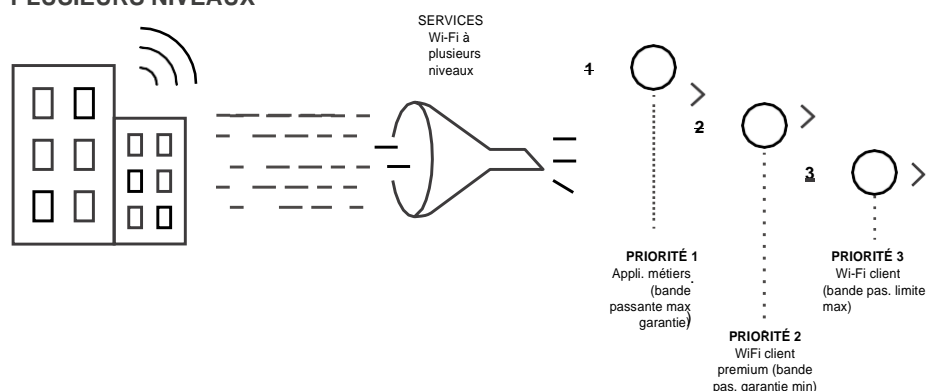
PLUSIEURS NIVEAUX

SERVICES Wi-Fi à plusieurs niveaux

1

2

3

PRIORITÉ 1
Appli. métiers (bande passante max garantie)

PRIORITÉ 2
WiFi client premium (bande pas. garantie min)

PRIORITÉ 3
Wi-Fi client (bande pas. limite max)